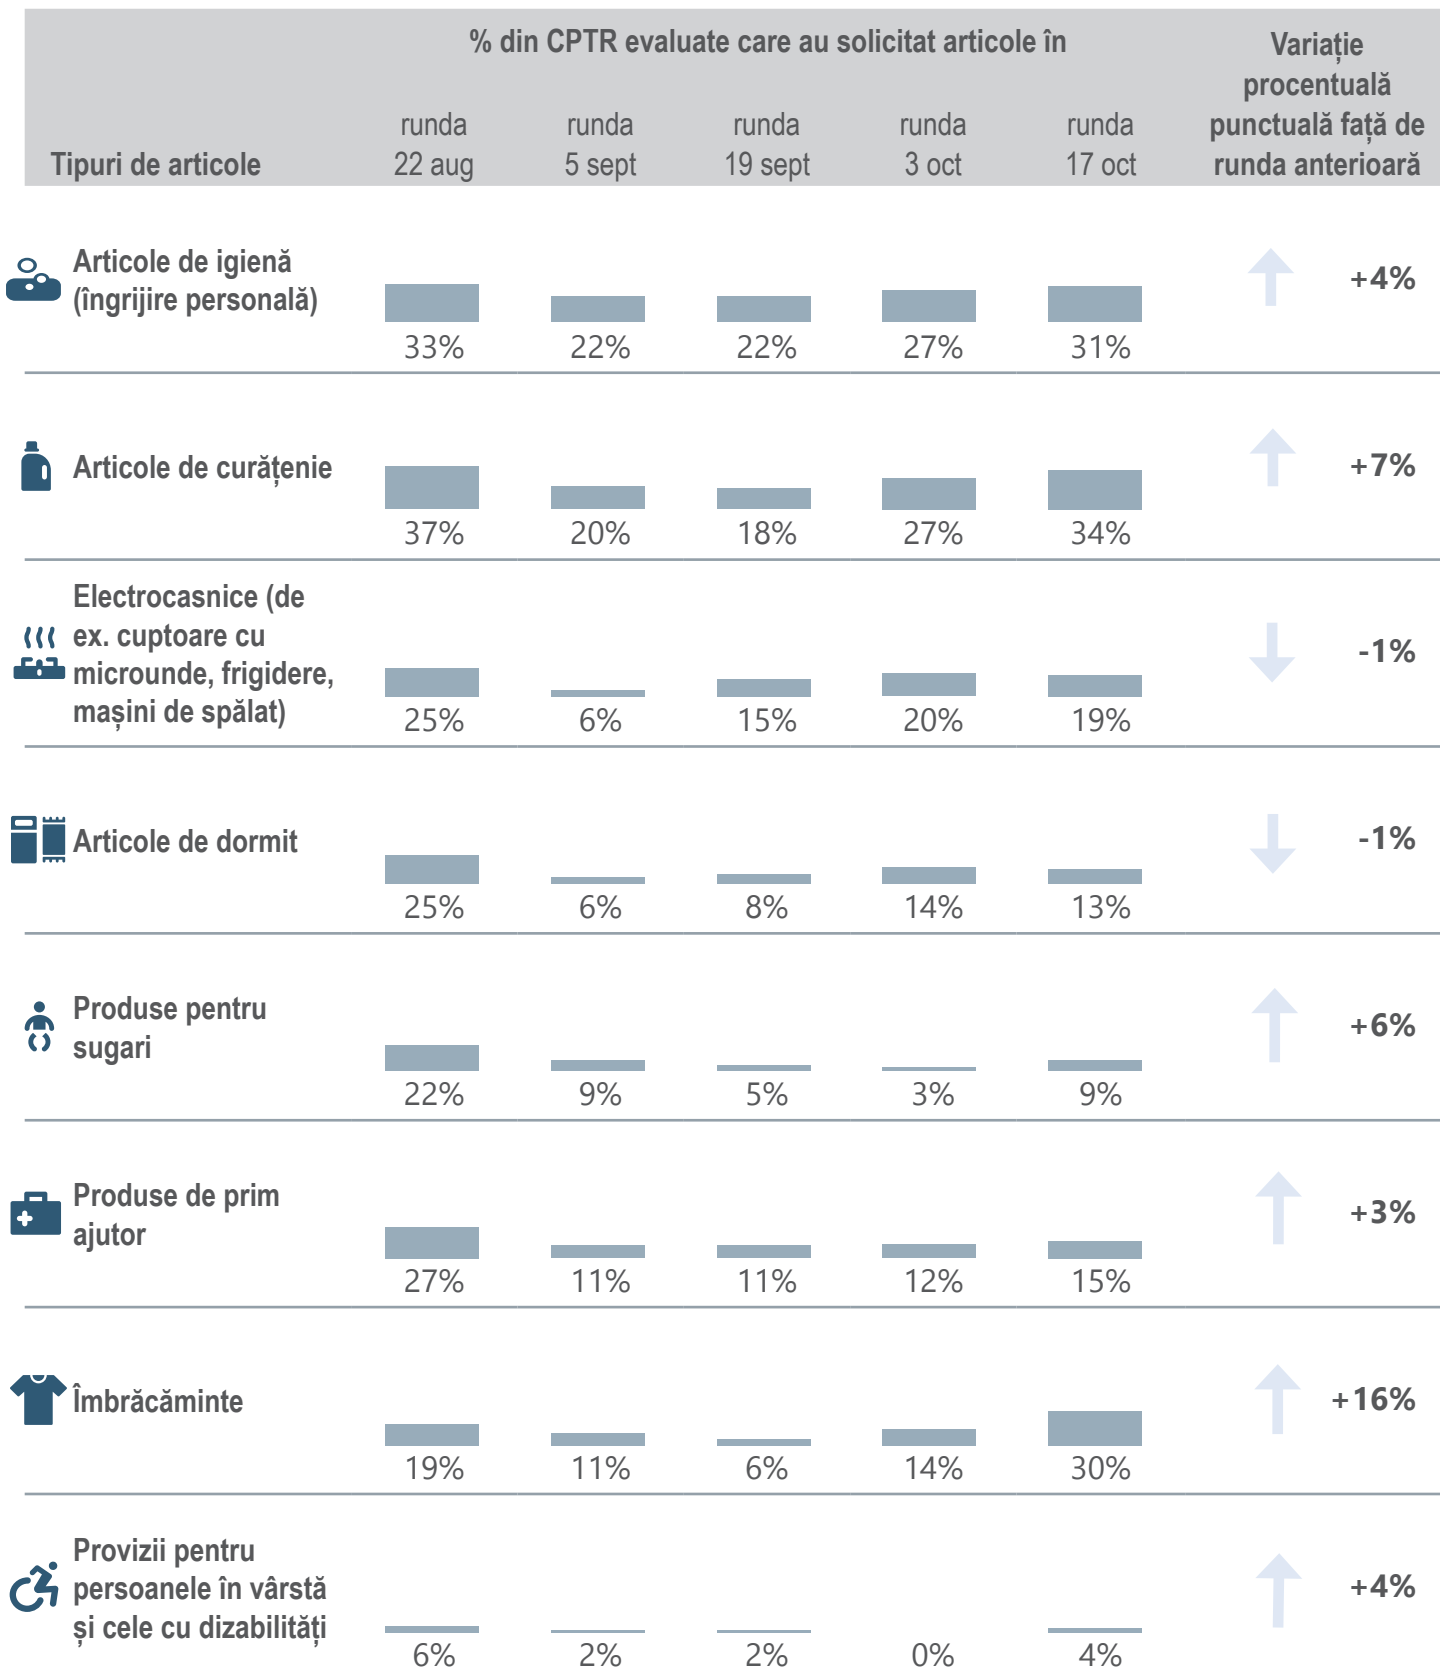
| Tipuri de articole | runda 22 aug | runda 5 sept | runda 19 sept | runda 3 oct | runda 17 oct | Variație procentuală punctuală față de runda anterioară |
|---|---|---|---|---|---|---|
| Articole de igienă (îngrijire personală) | 33% | 22% | 22% | 27% | 31% | +4% |
| Articole de curățenie | 37% | 20% | 18% | 27% | 34% | +7% |
| Electrocasnice (de ex. cuptoare cu microunde, frigidere, mașini de spălat) | 25% | 6% | 15% | 20% | 19% | -1% |
| Articole de dormit | 25% | 6% | 8% | 14% | 13% | -1% |
| Produse pentru sugari | 22% | 9% | 5% | 3% | 9% | +6% |
| Produse de prim ajutor | 27% | 11% | 11% | 12% | 15% | +3% |
| Îmbrăcăminte | 19% | 11% | 6% | 14% | 30% | +16% |
| Provizii pentru persoanele în vârstă și cele cu dizabilități | 6% | 2% | 2% | 0% | 4% | +4% |

% din CPTR evaluate care au solicitat articole în